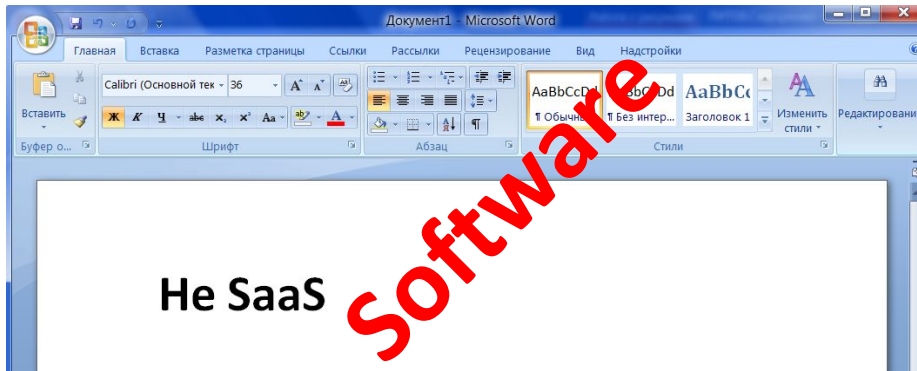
Документ1 - Microsoft Word

Главная Вставка Разметка страницы Ссылки Рассылки Рецензирование Вид Надстройки

Вставить
Буфер о...

Calibri (Основной тек 36
Ж К Ч abe $x_2$ $x^2$ Aa
Шрифт

Абзац

AaBbCcDd ¶ Обычный
AaBbCcDd ¶ Без интер...
AaBbCc Заголовок 1
Изменить стили
Стили

Редактировани

Software

Не SaaS